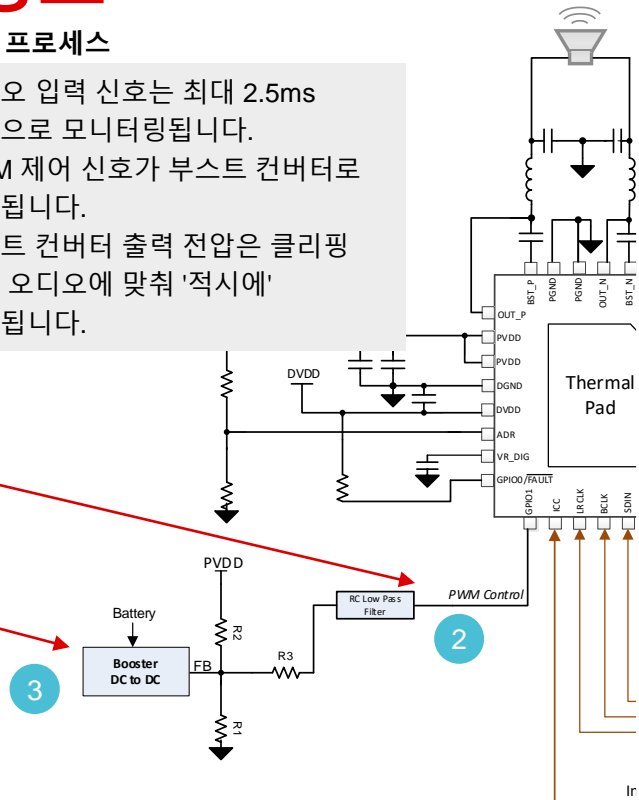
프로세스

오 입력 신호는 최대 2.5ms 으로 모니터링됩니다.
M 제어 신호가 부스트 컨버터로 됩니다.
트 컨버터 출력 전압은 클리핑 오디오에 맞춰 '적시에' 됩니다.

BST_P
PGND
PGND
OUT_N
BST_N
OUT_P
PVDD
PVDD
DGND
DVDD
ADR
VR_DIG
GPIO0/$\overline{FAULT}$
GPIO1
ICC
LRCLK
BCLK
SDIN
Thermal Pad
DVDD
PVDD
Battery
Booster DC to DC
FB
R2
R3
R1
RC Low Pass Filter
PWM Control
2
3
In